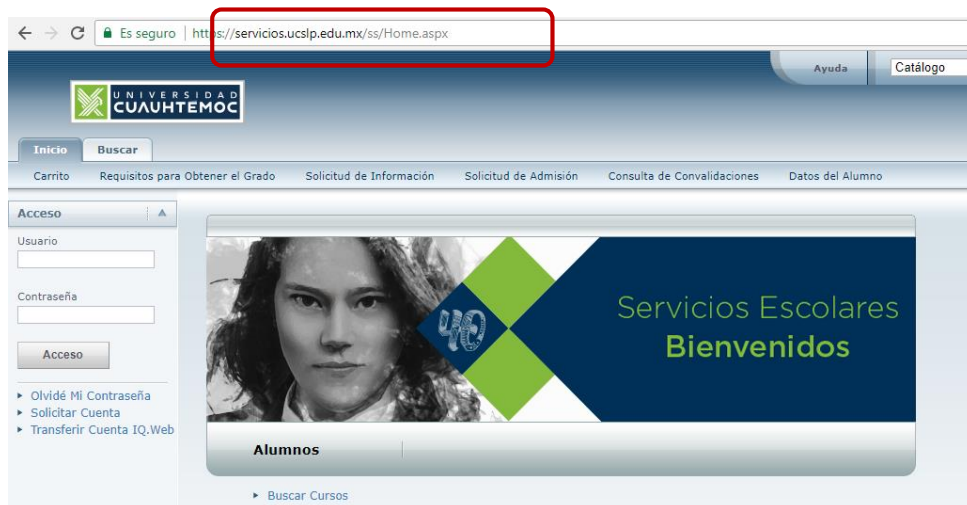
Es seguro | https://servicios.ucslp.edu.mx/ss/Home.aspx

Ayuda
Catálogo

UNIVERSIDAD CUAUHTEMOC

Inicio
Buscar

Carrito
Requisitos para Obtener el Grado
Solicitud de Información
Solicitud de Admisión
Consulta de Convalidaciones
Datos del Alumno

Acceso

Usuario

Contraseña

Acceso

Olvidé Mi Contraseña
Solicitar Cuenta
Transferir Cuenta IQ.Web

UC

Servicios Escolares
Bienvenidos

Alumnos

Buscar Cursos